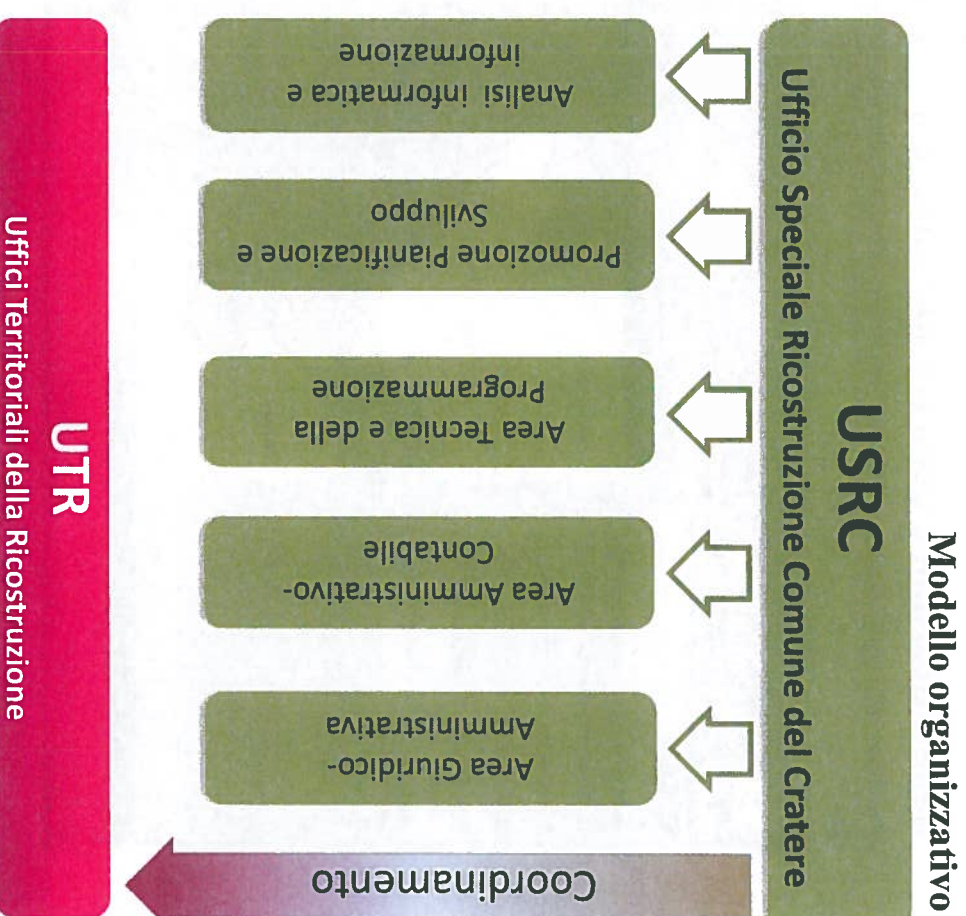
Modello organizzativo

USRC
Ufficio Speciale Ricostruzione Comune del Cratere

Area Giuridico-Amministrativa

Area Amministrativo-Contabile

Area Tecnica e della Programmazione

Promozione Pianificazione e Sviluppo

Analisi informatica e informazione

Coordinamento

UTR
Uffici Territoriali della Ricostruzione